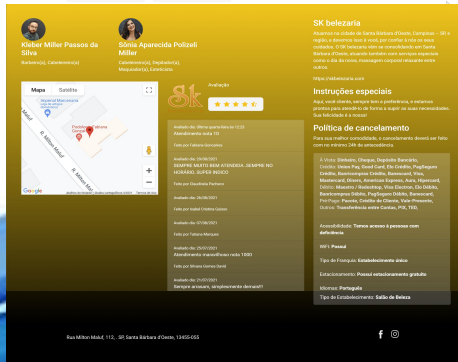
Kleber Miller Passos da Silva
Barbeiro(a), Cabeleireiro(a)

Sônia Aparecida Polizeli Miller
Cabeleireiro(a), Depilador(a), Maquiador(a), Esteticista

Mapa Satélite

R. Milton Maluf

Google

SK

Avaliação

Avaliado dia: Última quarta-feira às 12:33
Atendimento nota 10

Feito por Fabiany Gonçalves

Avaliado dia: 29/08/2021
SEMPRE MUITO BEM ATENDIDA. SEMPRE NO HORÁRIO. SUPER INDICO

Feito por Claudinéia Romano

Avaliado dia: 26/08/2021

Feito por Isabel Cristina Gomes

Avaliado dia: 07/08/2021

Feito por Tatiana Marques

Avaliado dia: 25/07/2021
Atendimento maravilhoso nota 1000

Feito por Silvana Gomes David

Avaliado dia: 21/07/2021
Sempre amavam, simplesmente demais!!

SK belezaria

Atuamos na cidade de Santa Bárbara d'Oeste, Campinas – SP e região, e desejamos que você possa confiar à nós os seus cuidados. O SK belezaria vem se consolidando em Santa Bárbara d'Oeste, atuando também com serviços especiais como o dia da noiva, massagem corporal relaxante entre outros.

https://skbelezaria.com

Instruções especiais

Aqui, você cliente, sempre tem a preferência, e estamos prontos para atendê-lo de forma a suprir as suas necessidades. Sua felicidade é a nossa!

Política de cancelamento

Para sua melhor comodidade, o cancelamento deverá ser feito com no mínimo 24h de antecedência.

À Vista: Dinheiro, Cheque, Depósito Bancário, Crédito: Union Pay, Good Card, Elo Crédito, PagSeguro Crédito, Banricompras Crédito, Banescard, Visa, Mastercard, Diners, American Express, Aura, Hipercard, Débito: Maestro / Redeshop, Visa Electron, Elo Débito, Banricompras Débito, PagSeguro Débito, Banescard, Pré-Pago: Paceta, Crédito do Cliente, Vale-Presente, Outros: Transferência entre Contas, PIX, TED,

Acessibilidade: Temos acesso à pessoas com deficiência

WiFi: Possui

Tipo de Franquia: Estabelecimento único

Estacionamento: Possui estacionamento gratuito

Idiomas: Português

Tipo de Estabelecimento: Salão de Beleza

Rua Milton Maluf, 112, SP, Santa Bárbara d'Oeste, 13455-055